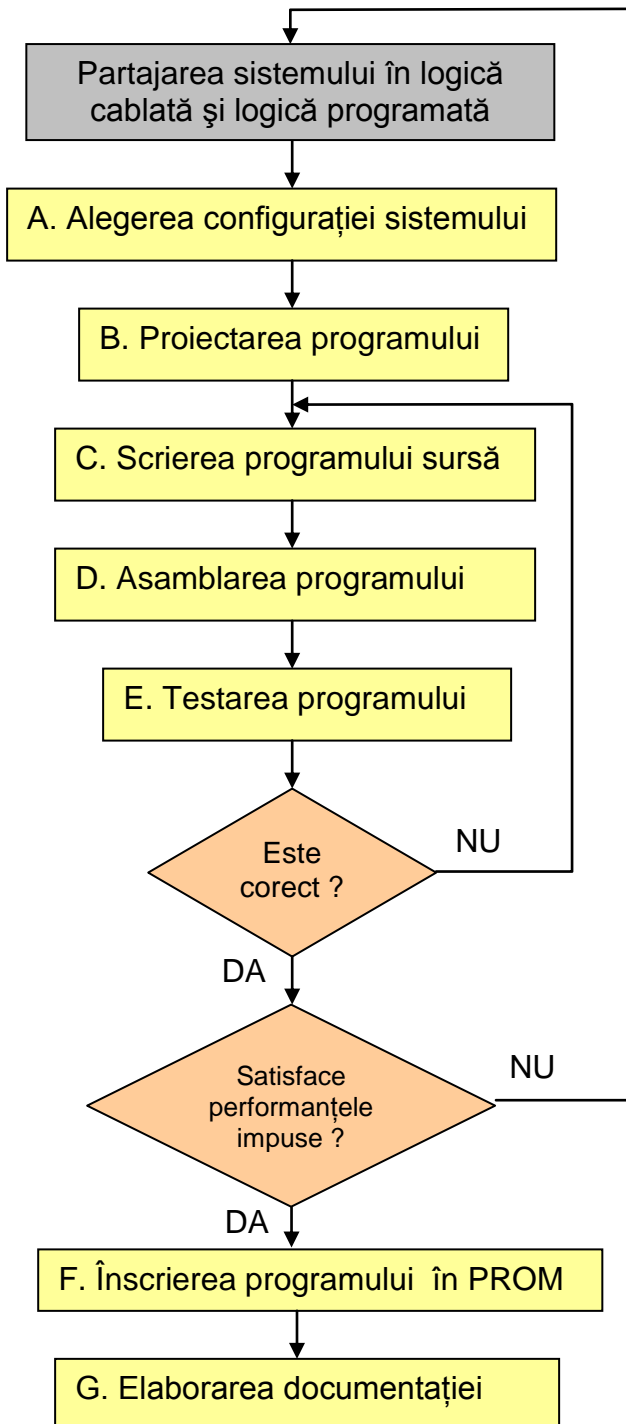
Partajarea sistemului în logică cablată şi logică programată

A. Alegerea configurației sistemului

B. Proiectarea programului

C. Scrierea programului sursă

D. Asamblarea programului

E. Testarea programului

Este corect ?

NU

DA

Satisface performanțele impuse ?

NU

DA

F. Înscrierea programului în PROM

G. Elaborarea documentației